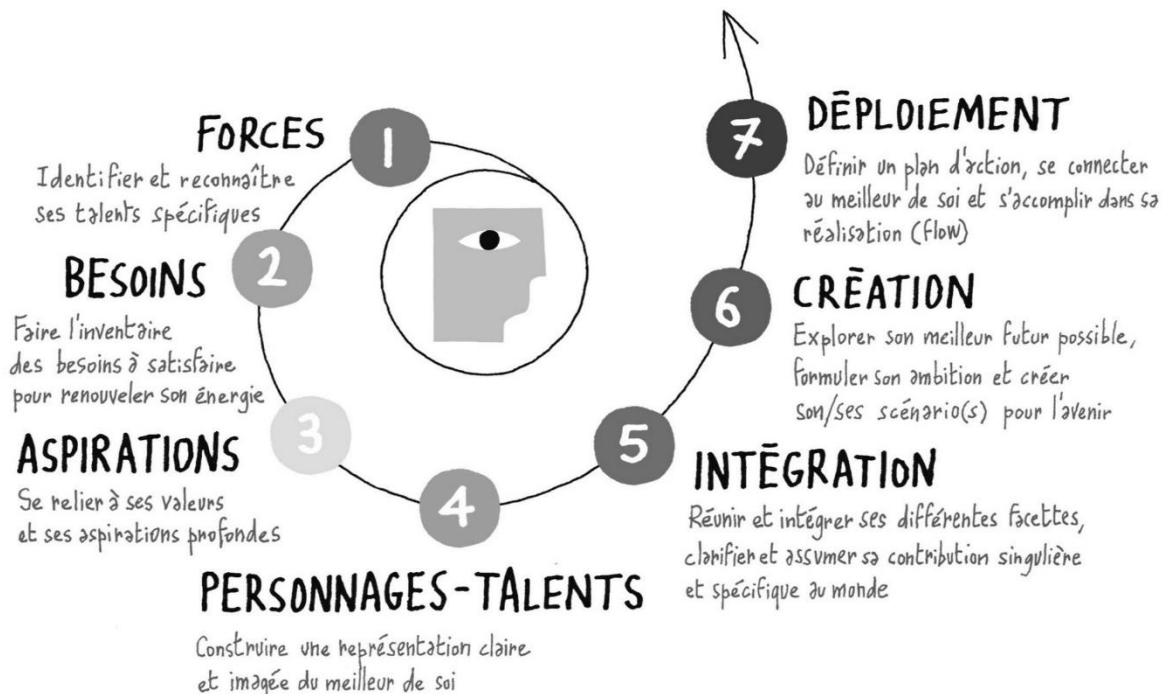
1
FORCES
Identifier et reconnaître ses talents spécifiques

2
BESOINS
Faire l'inventaire des besoins à satisfaire pour renouveler son énergie

3
ASPIRATIONS
Se relier à ses valeurs et ses aspirations profondes

4
PERSONNAGES-TALENTS
Construire une représentation claire et imagée du meilleur de soi

5
INTÉGRATION
Réunir et intégrer ses différentes facettes, clarifier et assumer sa contribution singulière et spécifique au monde

6
CRÉATION
Explorer son meilleur futur possible, formuler son ambition et créer son/ses scénario(s) pour l'avenir

7
DÉPLOIEMENT
Définir un plan d'action, se connecter au meilleur de soi et s'accomplir dans sa réalisation (flow)